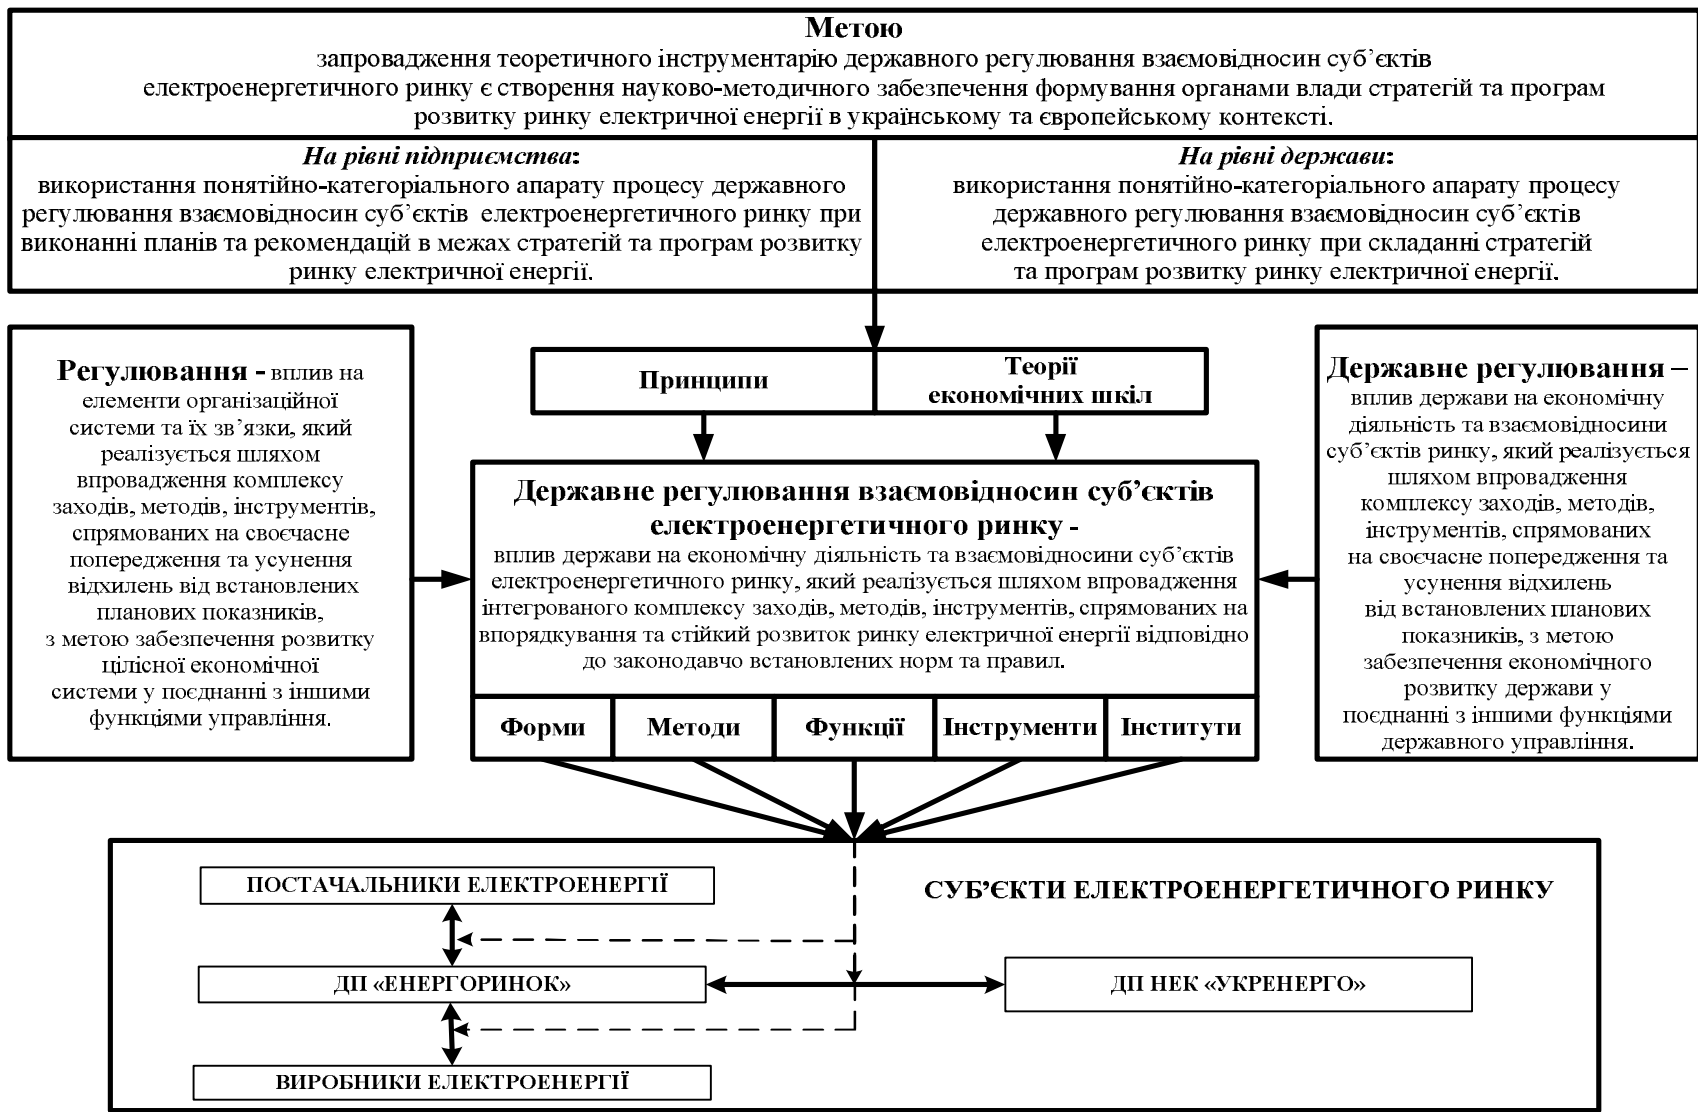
Метою
запровадження теоретичного інструментарію державного регулювання взаємовідносин суб'єктів електроенергетичного ринку є створення науково-методичного забезпечення формування органами влади стратегій та програм розвитку ринку електричної енергії в українському та європейському контексті.

На рівні підприємства:
використання понятійно-категоріального апарату процесу державного регулювання взаємовідносин суб'єктів електроенергетичного ринку при виконанні планів та рекомендацій в межах стратегій та програм розвитку ринку електричної енергії.

На рівні держави:
використання понятійно-категоріального апарату процесу державного регулювання взаємовідносин суб'єктів електроенергетичного ринку при складанні стратегій та програм розвитку ринку електричної енергії.

Регулювання - вплив на елементи організаційної системи та їх зв'язки, який реалізується шляхом впровадження комплексу заходів, методів, інструментів, спрямованих на своєчасне попередження та усунення відхилень від встановлених планових показників, з метою забезпечення розвитку цілісної економічної системи у поєднанні з іншими функціями управління.

Принципи

Теорії економічних шкіл

Державне регулювання – вплив держави на економічну діяльність та взаємовідносини суб'єктів ринку, який реалізується шляхом впровадження комплексу заходів, методів, інструментів, спрямованих на своєчасне попередження та усунення відхилень від встановлених планових показників, з метою забезпечення економічного розвитку держави у поєднанні з іншими функціями державного управління.

Державне регулювання взаємовідносин суб'єктів електроенергетичного ринку -
вплив держави на економічну діяльність та взаємовідносини суб'єктів електроенергетичного ринку, який реалізується шляхом впровадження інтегрованого комплексу заходів, методів, інструментів, спрямованих на впорядкування та стійкий розвиток ринку електричної енергії відповідно до законодавчо встановлених норм та правил.

| Форми | Методи | Функції | Інструменти | Інститути |
|---|---|---|---|---|

ПОСТАЧАЛЬНИКИ ЕЛЕКТРОЕНЕРГІЇ

СУБ'ЄКТИ ЕЛЕКТРОЕНЕРГЕТИЧНОГО РИНКУ

ДП «ЕНЕРГОРИНОК»

ДП НЕК «УКРЕНЕРГО»

ВИРОБНИКИ ЕЛЕКТРОЕНЕРГІЇ